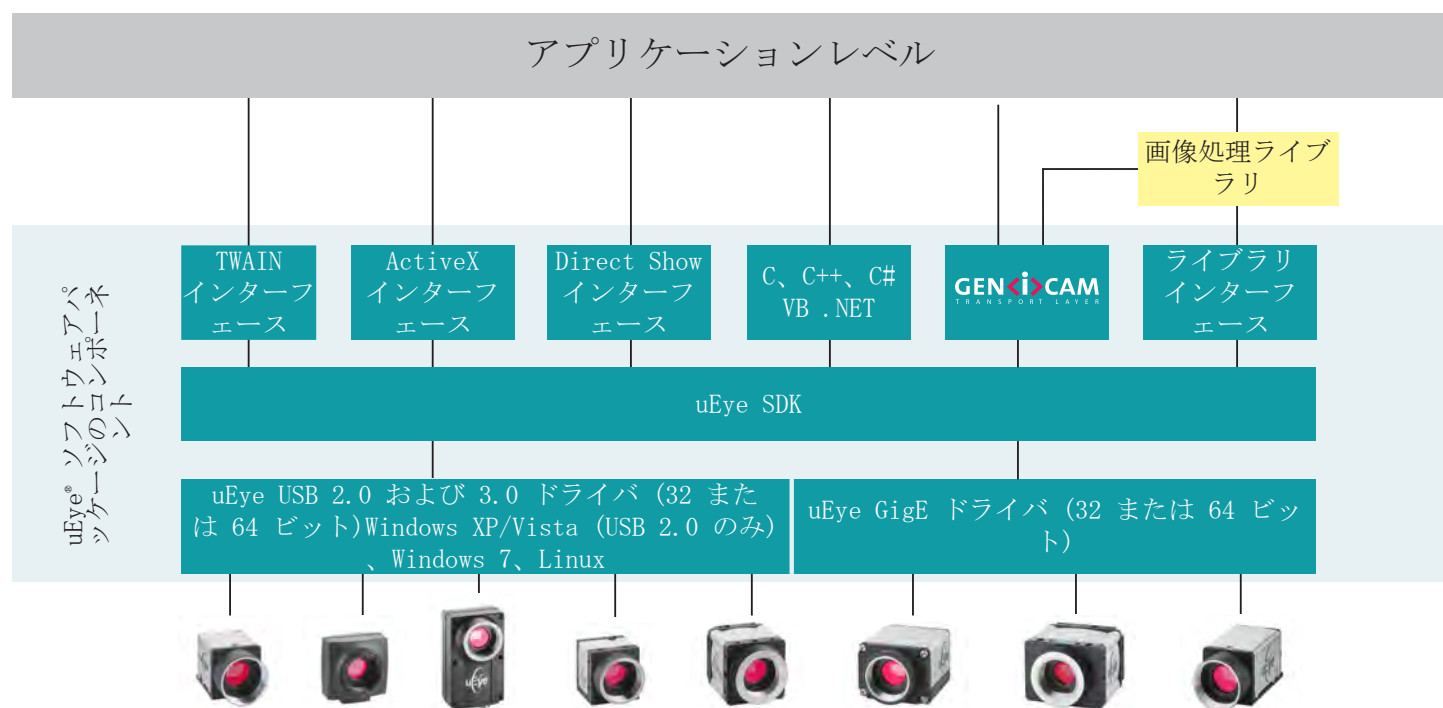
アプリケーションレベル

画像処理ライブラリ

uEye® ソフトウェアパッケージのコンポーネント

TWAIN インターフェース

ActiveX インターフェース

Direct Show インターフェース

C、C++、C# VB .NET

GEN<i>CAM TRANSPORT LAYER

ライブラリ インターフェース

uEye SDK

uEye USB 2.0 および 3.0 ドライバ (32 または 64 ビット)Windows XP/Vista (USB 2.0 のみ)、Windows 7、Linux

uEye GigE ドライバ (32 または 64 ビット)

uEye